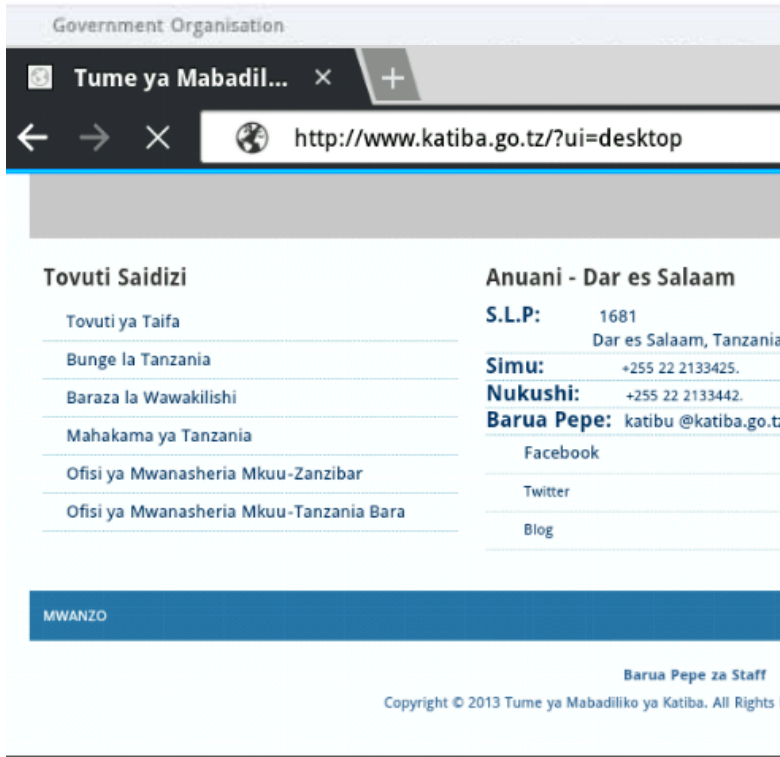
Government Organisation

Tume ya Mabadil... ×

http://www.katiba.go.tz/?ui=desktop

Tovuti Saidizi

Tovuti ya Taifa

Bunge la Tanzania

Baraza la Wawakilishi

Mahakama ya Tanzania

Ofisi ya Mwanasheria Mkuu-Zanzibar

Ofisi ya Mwanasheria Mkuu-Tanzania Bara

Anuani - Dar es Salaam

S.L.P: 1681
Dar es Salaam, Tanzania

Simu: +255 22 2133425.

Nukushi: +255 22 2133442.

Barua Pepe: katibu @katiba.go.t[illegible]

Facebook

Twitter

Blog

MWANZO

Barua Pepe za Staff

Copyright © 2013 Tume ya Mabadiliko ya Katiba. All Rights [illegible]